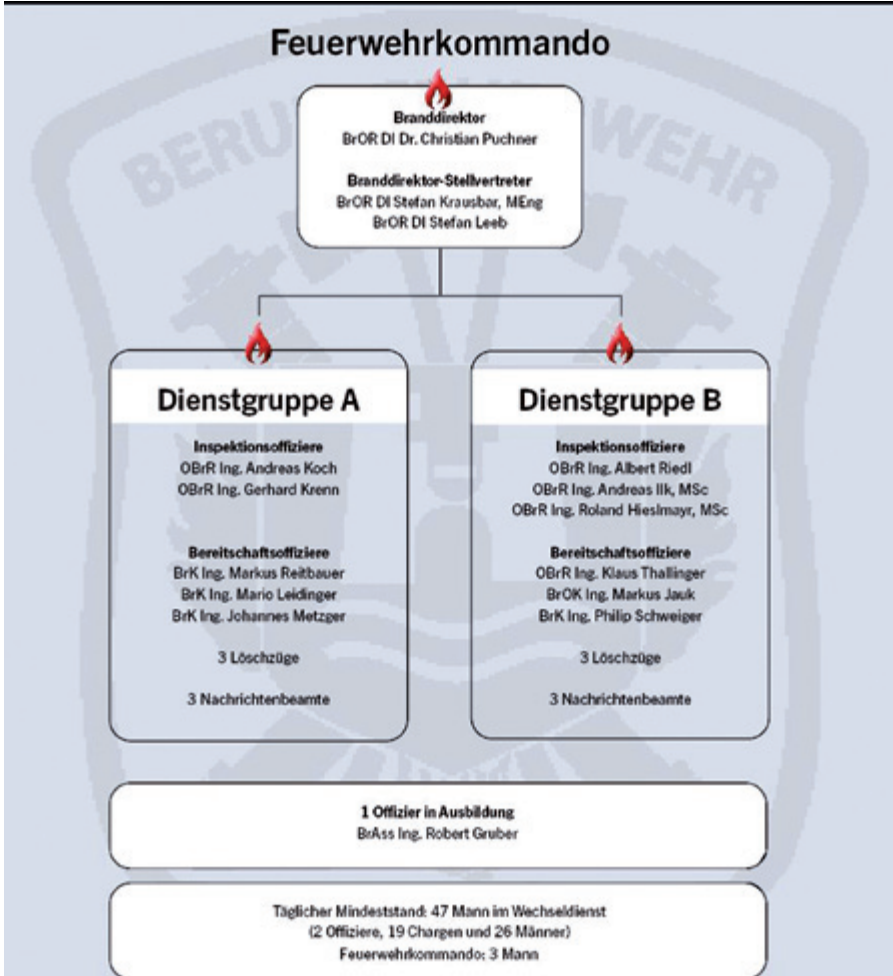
Feuerwehrkommando

Branddirektor
BrOR DI Dr. Christian Puchner

Branddirektor-Stellvertreter
BrOR DI Stefan Krausbar, MEng
BrOR DI Stefan Leeb

Dienstgruppe A

Inspektionsoffiziere
OBrR Ing. Andreas Koch
OBrR Ing. Gerhard Krenn

Bereitschaftsoffiziere
BrK Ing. Markus Reitbauer
BrK Ing. Mario Leidinger
BrK Ing. Johannes Metzger

3 Löschzüge

3 Nachrichtenbeamte

Dienstgruppe B

Inspektionsoffiziere
OBrR Ing. Albert Riedl
OBrR Ing. Andreas Ilk, MSc
OBrR Ing. Roland Hieslmayr, MSc

Bereitschaftsoffiziere
OBrR Ing. Klaus Thallinger
BrOK Ing. Markus Jauk
BrK Ing. Philip Schweiger

3 Löschzüge

3 Nachrichtenbeamte

1 Offizier in Ausbildung
BrAss Ing. Robert Gruber

Täglicher Mindeststand: 47 Mann im Wechseldienst
(2 Offiziere, 19 Chargen und 26 Männer)
Feuerwehrkommando: 3 Mann